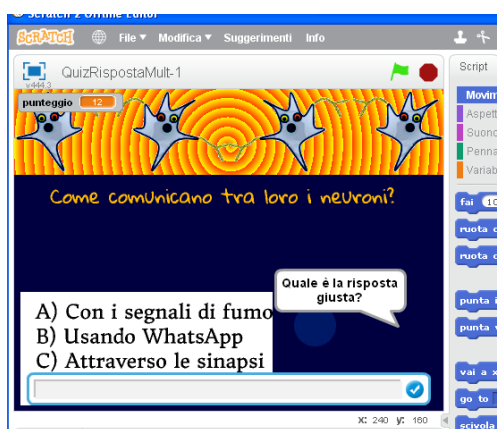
Scratch 2 Offline Editor
SCRATCH File ▾ Modifica ▾ Suggerimenti Info
QuizRispostaMult-1
v444.3
punteggio 12
Come comunicano tra loro i neuroni?
Quale è la risposta giusta?
A) Con i segnali di fumo
B) Usando WhatsApp
C) Attraverso le sinapsi
x: 240 y: 160
Script
Movim
Aspett
Suono
Penna
Variab
fai 10
ruota
ruota
punta i
punta v
vai a x
go to
scivola